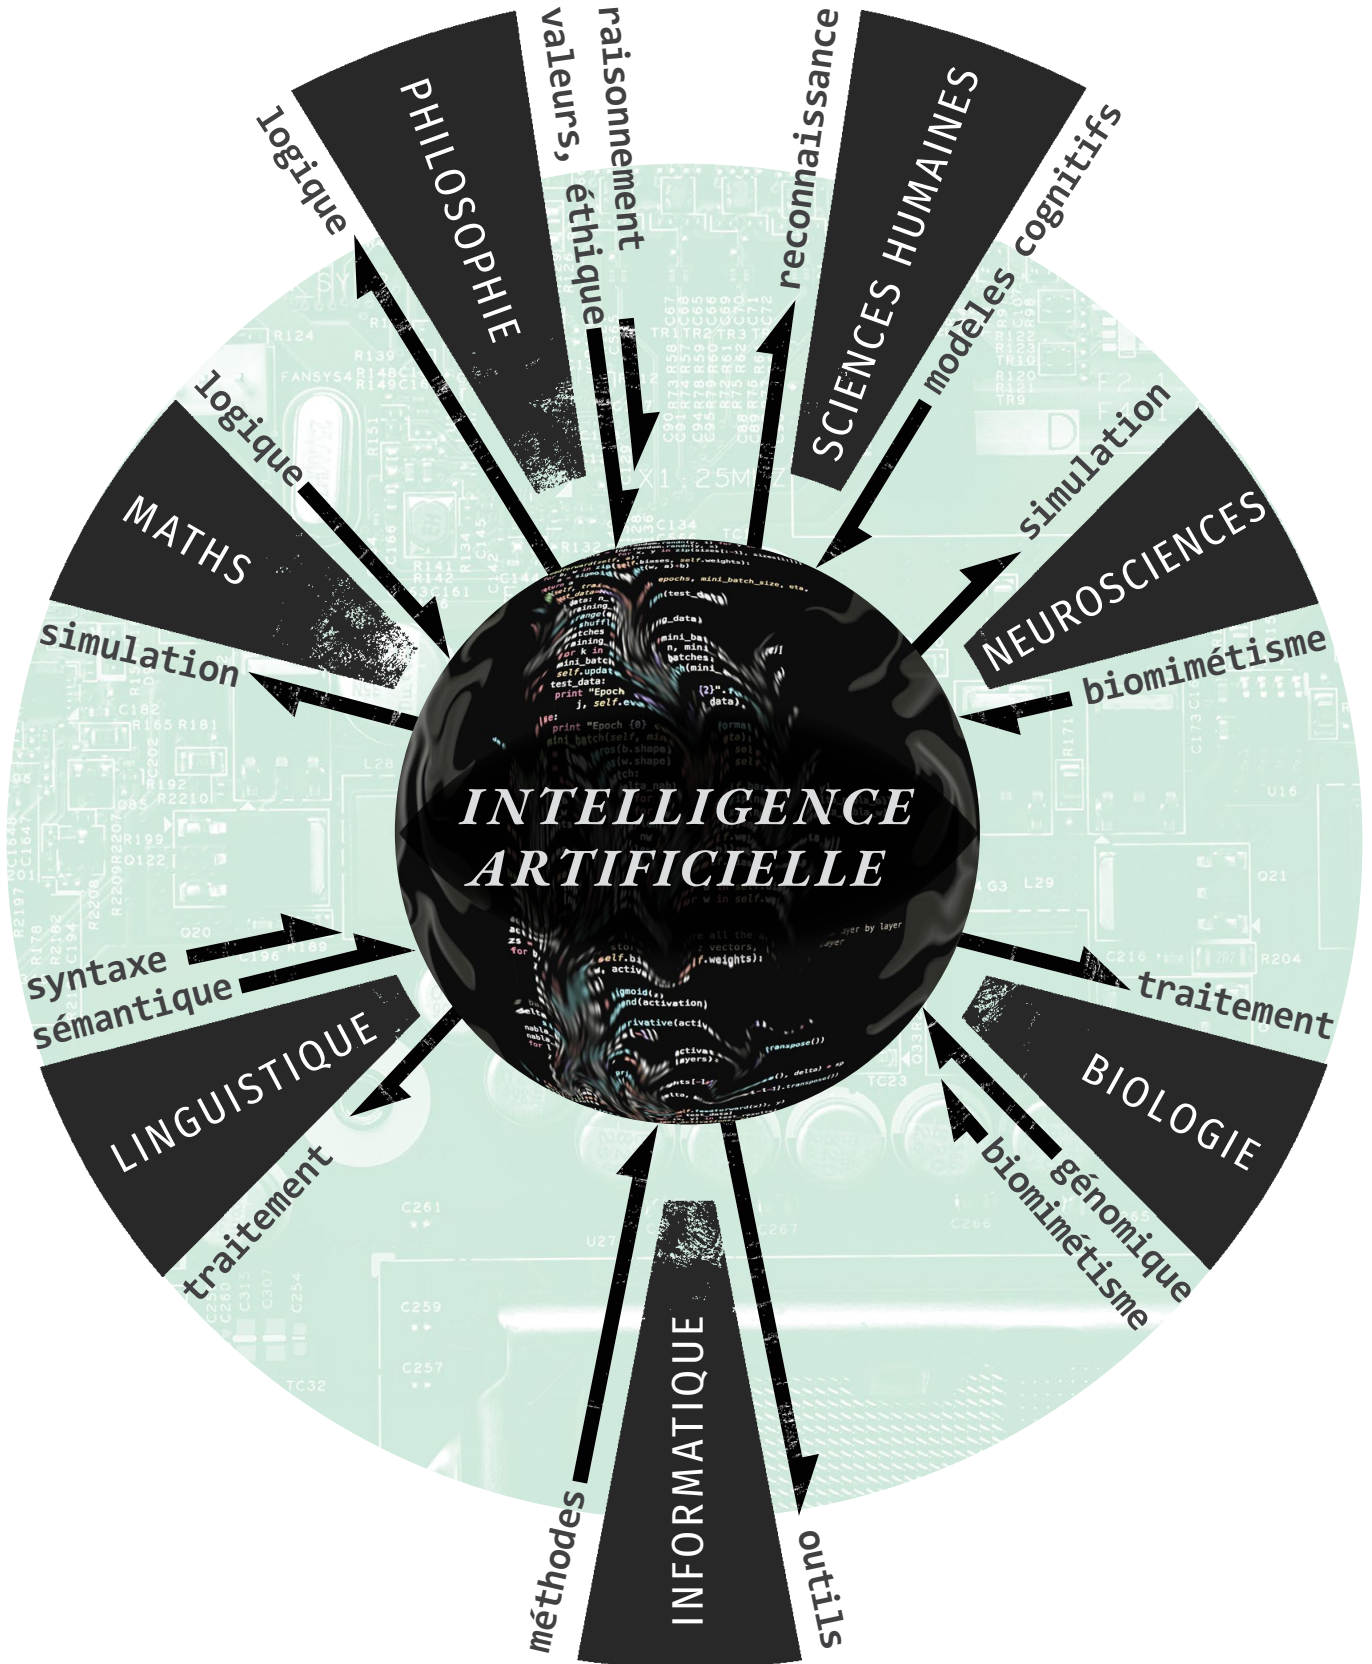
INTELLIGENCE ARTIFICIELLE

PHILOSOPHIE
logique
valeurs, éthique
raisonnement

SCIENCES HUMAINES
reconnaissance
modèles cognitifs

NEUROSCIENCES
simulation
biomimétisme

BIOLOGIE
traitement
génomique
biomimétisme

INFORMATIQUE
méthodes
outils

LINGUISTIQUE
syntaxe
sémantique
traitement

MATHS
logique
simulation